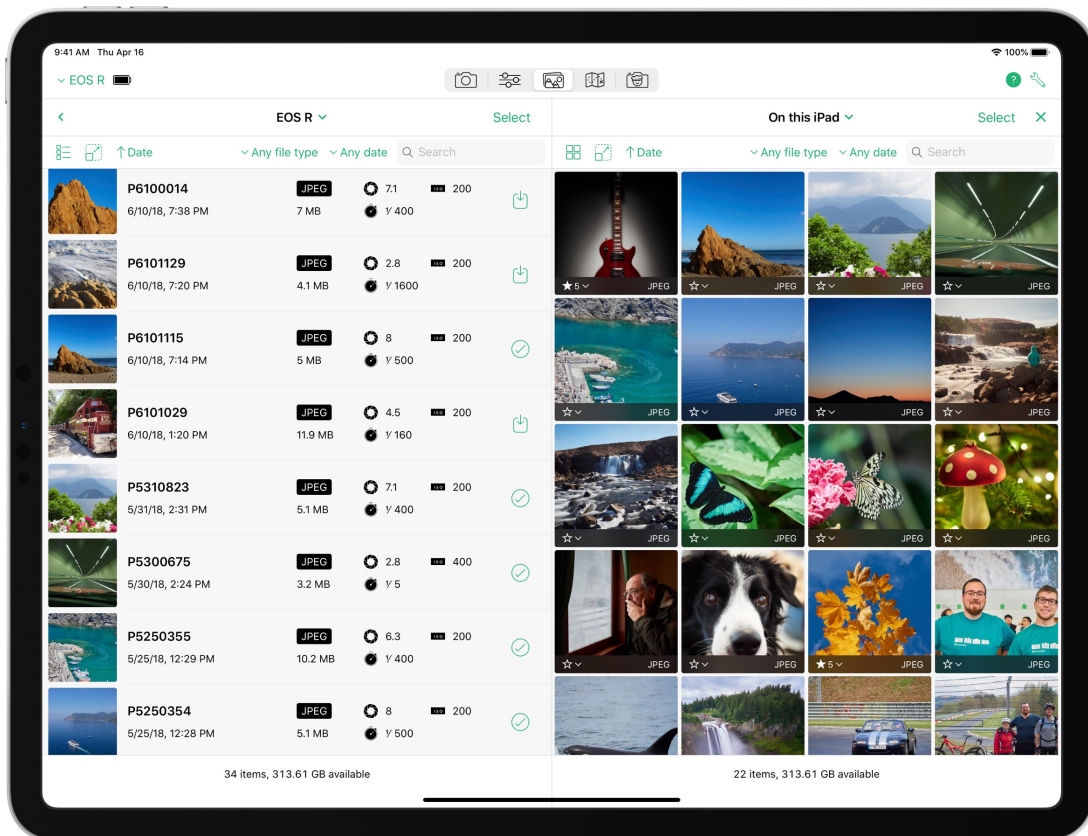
9:41 AM Thu Apr 16

100%

EOS R

EOS R

Select

Date

Any file type

Any date

Search

P6100014
6/10/18, 7:38 PM
JPEG
7 MB
7.1
1/400
ISO 200

P6101129
6/10/18, 7:20 PM
JPEG
4.1 MB
2.8
1/1600
ISO 200

P6101115
6/10/18, 7:14 PM
JPEG
5 MB
8
1/500
ISO 200

P6101029
6/10/18, 1:20 PM
JPEG
11.9 MB
4.5
1/160
ISO 200

P5310823
5/31/18, 2:31 PM
JPEG
5.1 MB
7.1
1/400
ISO 200

P5300675
5/30/18, 2:24 PM
JPEG
3.2 MB
2.8
1/5
ISO 400

P5250355
5/25/18, 12:29 PM
JPEG
10.2 MB
6.3
1/400
ISO 200

P5250354
5/25/18, 12:28 PM
JPEG
5.1 MB
8
1/500
ISO 200

34 items, 313.61 GB available

On this iPad

Select

Date

Any file type

Any date

Search

5 JPEG
JPEG
JPEG
JPEG
JPEG
JPEG
JPEG
JPEG
JPEG
JPEG
JPEG
JPEG
JPEG
JPEG
5 JPEG
JPEG

22 items, 313.61 GB available